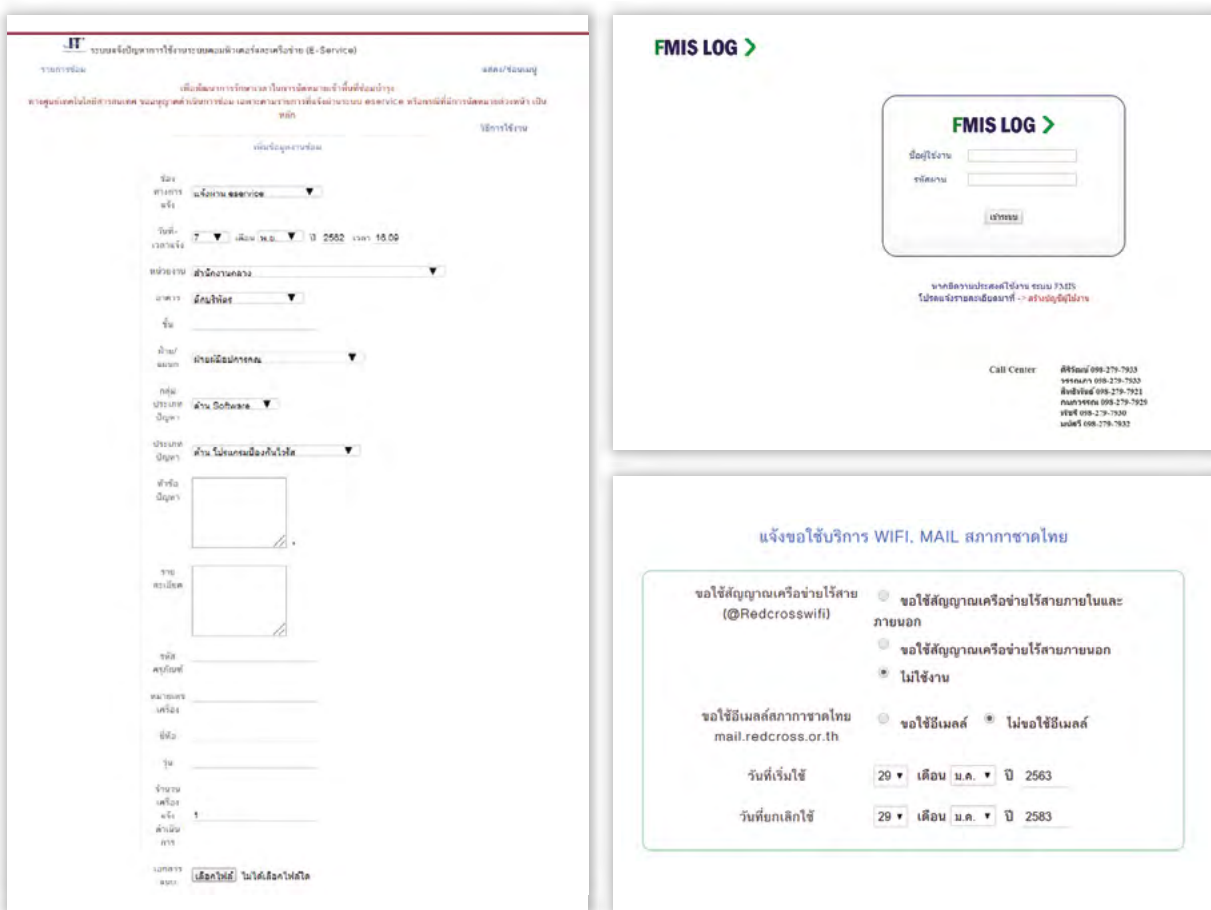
IT ระบบแจ้งปัญหาการใช้งานระบบคอมพิวเตอร์และเครือข่าย (E-Service)

รายการซ่อม

แสดง/ซ่อนเมนู

เพิ่มข้อมูลงานซ่อม

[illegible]

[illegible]

วิธีการใช้งาน

เพิ่มข้อมูลงานซ่อม

ช่องทางการแจ้ง แจ้งผ่าน eservice

วันที่-เวลาแจ้ง 7 เดือน พ.ย. ปี 2562 เวลา 16.09

หน่วยงาน สำนักงานกลาง

อาคาร อัฒจันทร์

ชั้น

ฝ่าย/แผนก ฝ่ายพัฒนาบุคคล

กลุ่มประเภทปัญหา ด้าน Software

ประเภทปัญหา ด้าน โปรแกรมป้องกันไวรัส

หัวข้อปัญหา

รายละเอียด

รหัสครุภัณฑ์

หมายเลขเครื่อง

ยี่ห้อ

รุ่น

จำนวนเครื่องแจ้งดำเนินการ 1

เอกสารแนบ เลือกไฟล์ ไม่ได้เลือกไฟล์ใด

FMIS LOG >

FMIS LOG >

ชื่อผู้ใช้งาน

รหัสผ่าน

เข้าระบบ

หากมีความประสงค์ใช้งาน ระบบ FMIS
โปรดแจ้งรายละเอียดมาที่ -> สร้างบัญชีผู้ใช้งาน

Call Center
ศิริรัตน์ 098-279-7933
วรรณภา 098-279-7933
สิงห์ชัย 098-279-7921
กนกวรรณ 098-279-7929
ขวัญชัย 098-279-7930
มณีศรี 098-279-7932

แจ้งขอใช้บริการ WIFI, MAIL สภากาชาดไทย

ขอใช้สัญญาณเครือข่ายไร้สาย (@Redcrosswifi)
ขอใช้สัญญาณเครือข่ายไร้สายภายในและภายนอก
ขอใช้สัญญาณเครือข่ายไร้สายภายนอก
ไม่ใช้งาน

ขอใช้อีเมลล์สภากาชาดไทย mail.redcross.or.th
ขอใช้อีเมลล์ ไม่ขอใช้อีเมลล์

วันที่เริ่มใช้ 29 เดือน ม.ค. ปี 2563

วันที่ยกเลิกใช้ 29 เดือน ม.ค. ปี 2583